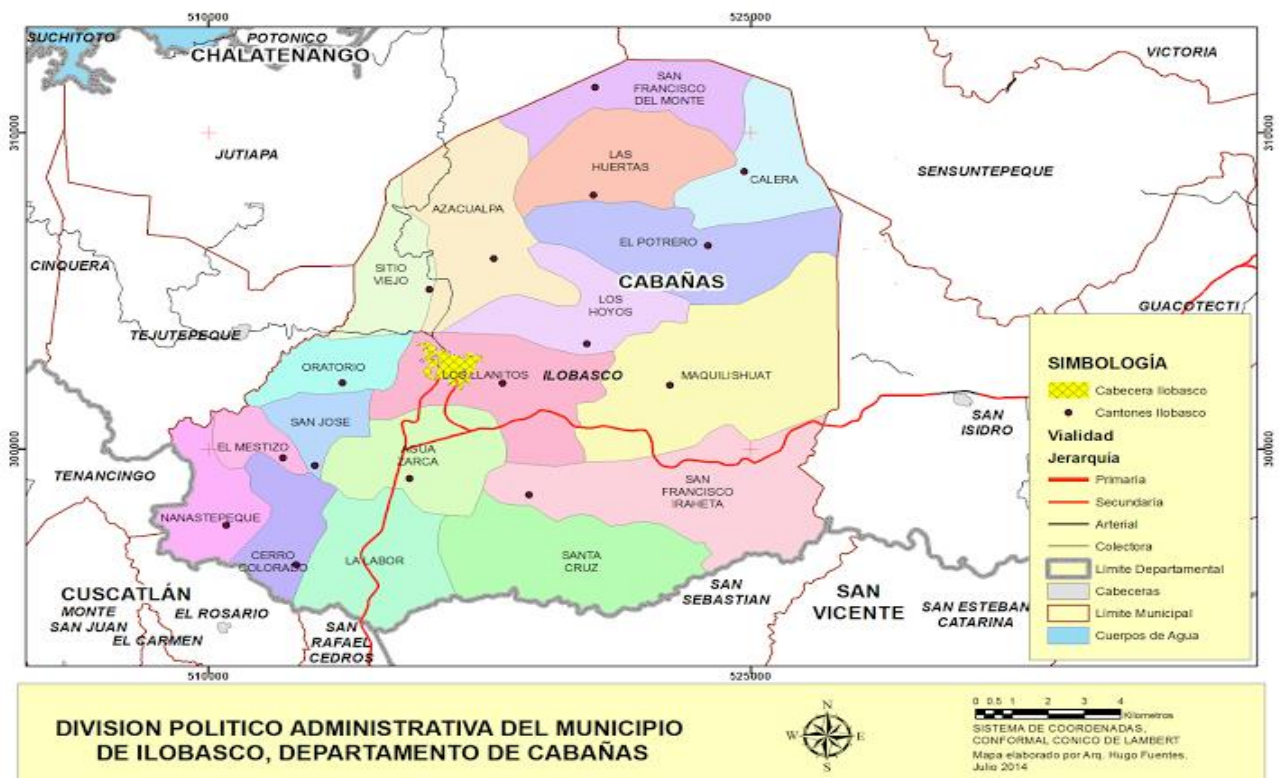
510000

525000

SUCHITOTO

POTONICO

CHALATENANGO

VICTORIA

310000

310000

SAN FRANCISCO DEL MONTE

JUTIAPA

LAS HUERTAS

CALERA

SENSUNTEPEQUE

AZACUALPA

EL POTRERO

CINQUERA

SITIO VIEJO

CABAÑAS

LOS HOYOS

GUACOTECTI

TEJUTEPEQUE

ORATORIO

LOS LLANITOS

ILOBASCO

MAQUILISHUAT

SIMBOLOGÍA

Cabecera Ilobasco

Cantones Ilobasco

Vialidad

Jerarquía

Primaria

Secundaria

Arterial

Colectora

Limite Departamental

Cabeceras

Limite Municipal

Cuerpos de Agua

SAN JOSE

SAN ISIDRO

300000

300000

EL MESTIZO

AGUA ZARCA

TENANCINGO

SAN FRANCISCO IRAHETA

NANASTEPEQUE

CERRO COLORADO

LA LABOR

SANTA CRUZ

CUSCATLÁN

SAN SEBASTIAN

SAN VICENTE

SAN ESTEBAN CATARINA

MONTE SAN JUAN

EL ROSARIO

EL CARMEN

SAN RAFAEL CEDROS

510000

525000

DIVISION POLITICO ADMINISTRATIVA DEL MUNICIPIO DE ILOBASCO, DEPARTAMENTO DE CABAÑAS

N
W E
S

0 0.5 1 2 3 4 Kilometros

SISTEMA DE COORDENADAS, CONFORMAL CONICO DE LAMBERT

Mapa elaborado por Arq. Hugo Fuentes, Julio 2014